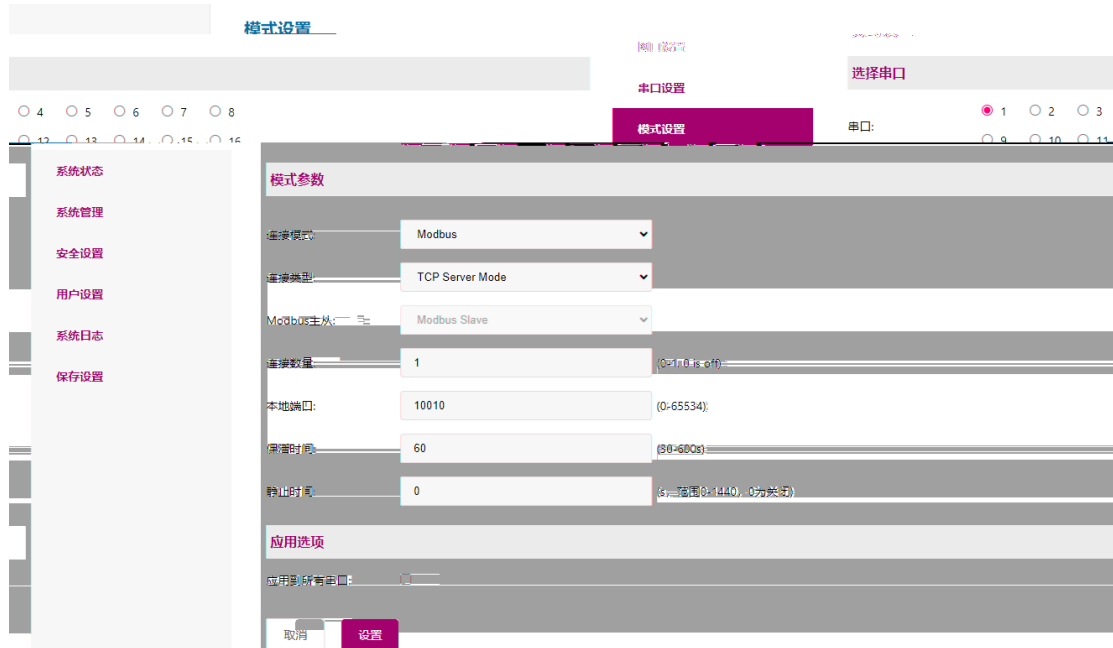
模式设置

网口设置

串口设置

模式设置

选择串口

串口:

○ 4 ○ 5 ○ 6 ○ 7 ○ 8

○ 12 ○ 13 ○ 14 ○ 15 ○ 16

◉ 1 ○ 2 ○ 3

○ 9 ○ 10 ○ 11

系统状态

系统管理

安全设置

用户设置

系统日志

保存设置

模式参数

连接模式: Modbus

连接类型: TCP Server Mode

Modbus主从: Modbus Slave

连接数量: 1 (0-1,0 is off):

本地端口: 10010 (0-65534):

保活时间: 60 (30-600s):

静止时间: 0 (s，范围0~1440，0为关闭)

应用选项

应用到所有串口:

取消 设置